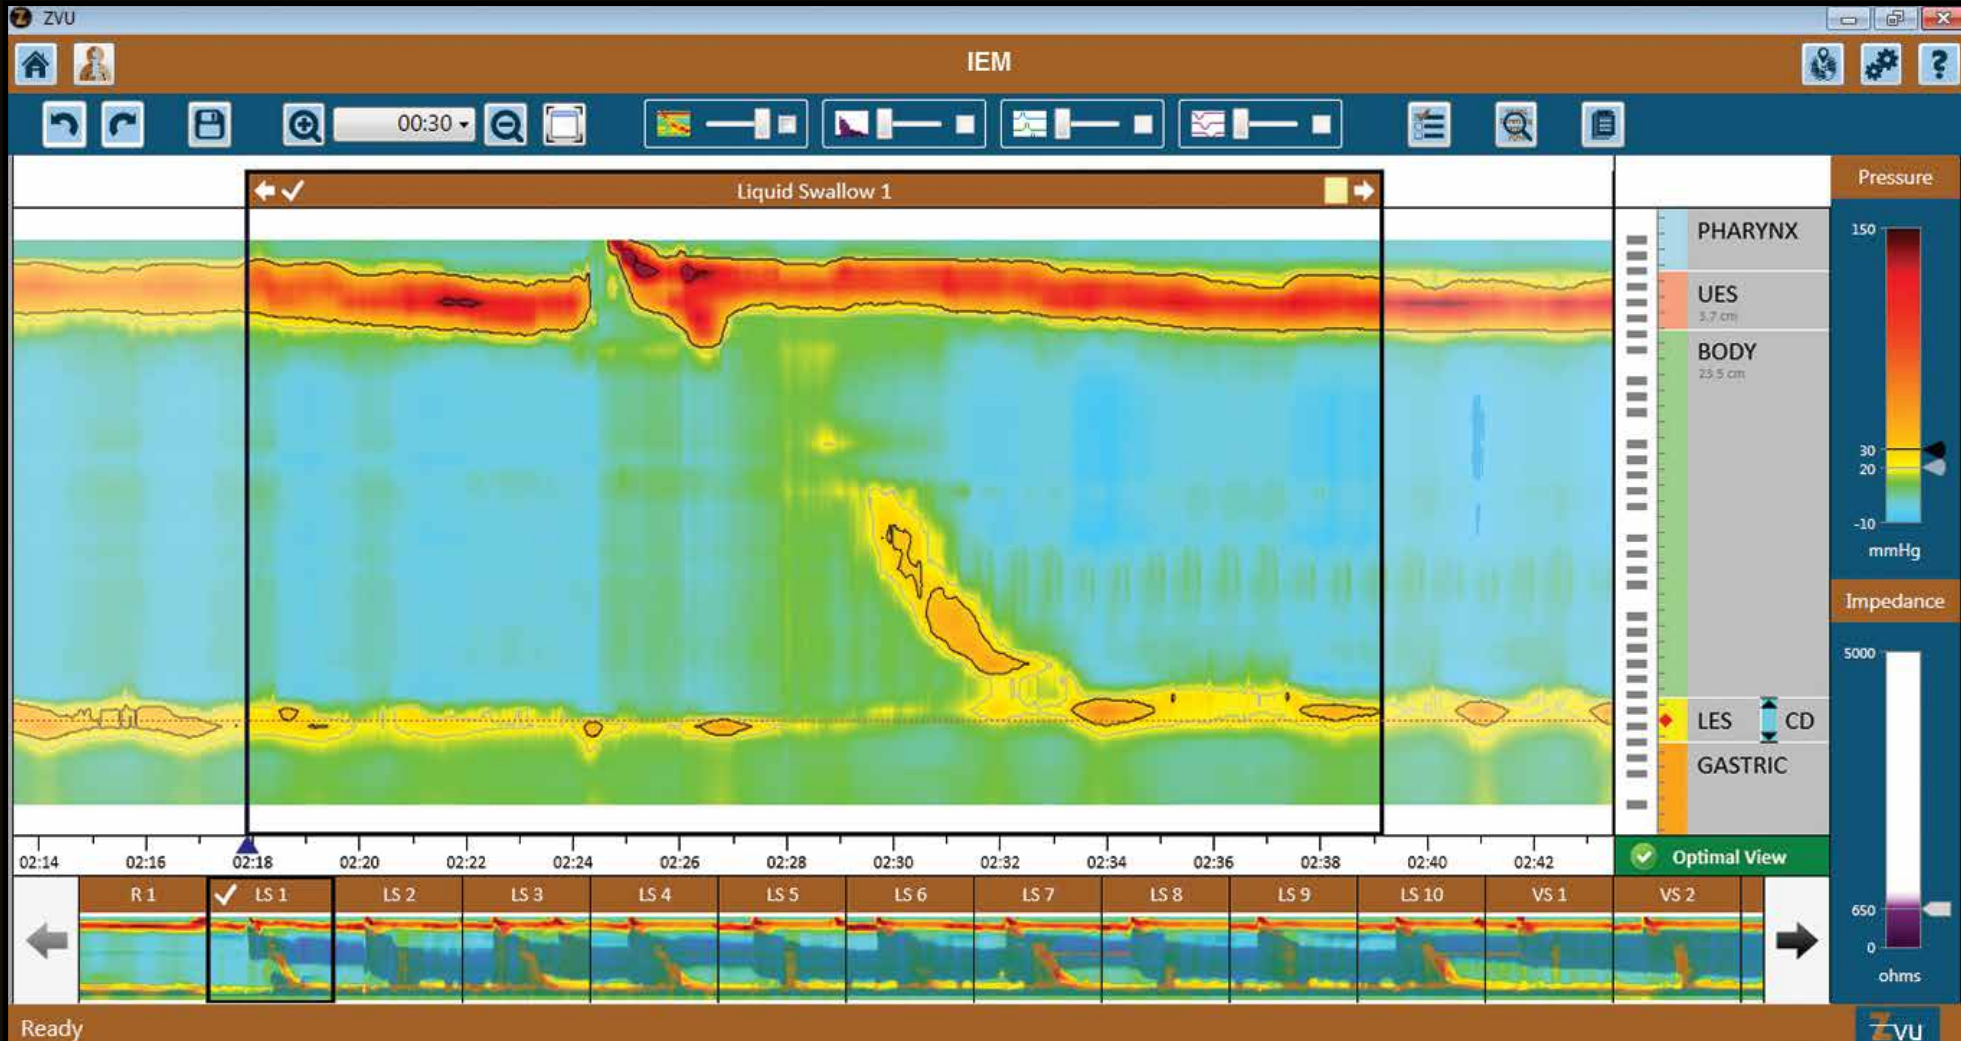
ZVU

IEM

00:30

Liquid Swallow 1

Pressure

150

30
20

-10

mmHg

PHARYNX

UES
3.7 cm

BODY
23.5 cm

LES CD

GASTRIC

Impedance

5000

650
0

ohms

02:14 02:16 02:18 02:20 02:22 02:24 02:26 02:28 02:30 02:32 02:34 02:36 02:38 02:40 02:42

Optimal View

R 1 | LS 1 | LS 2 | LS 3 | LS 4 | LS 5 | LS 6 | LS 7 | LS 8 | LS 9 | LS 10 | VS 1 | VS 2

Ready

ZVU